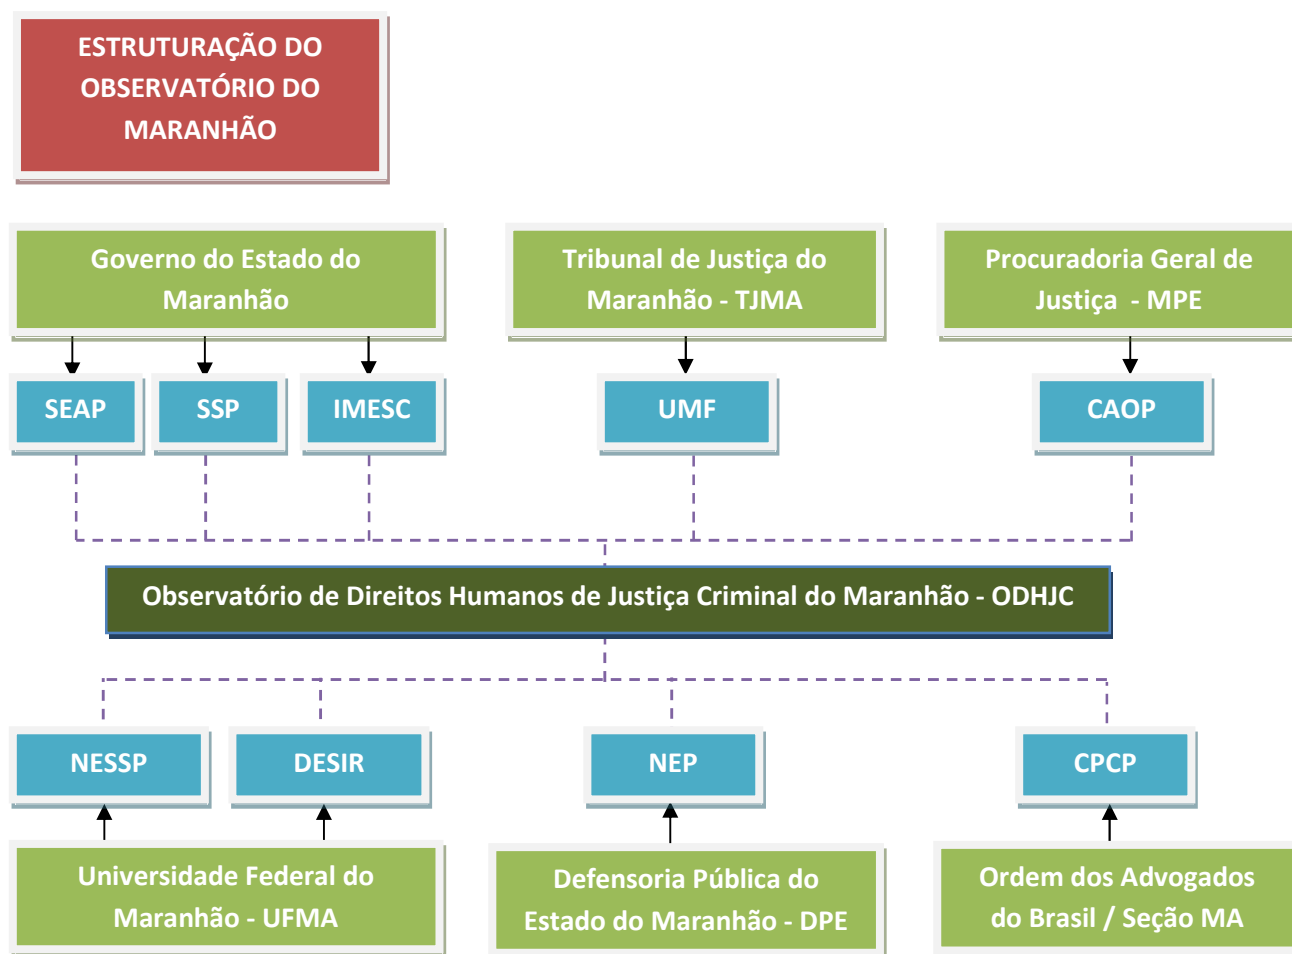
ESTRUTURAÇÃO DO OBSERVATÓRIO DO MARANHÃO

Governo do Estado do Maranhão

Tribunal de Justiça do Maranhão - TJMA

Procuradoria Geral de Justiça - MPE

SEAP

SSP

IMESC

UMF

CAOP

Observatório de Direitos Humanos de Justiça Criminal do Maranhão - ODHJC

NESSP

DESIR

NEP

CPCP

Universidade Federal do Maranhão - UFMA

Defensoria Pública do Estado do Maranhão - DPE

Ordem dos Advogados do Brasil / Seção MA